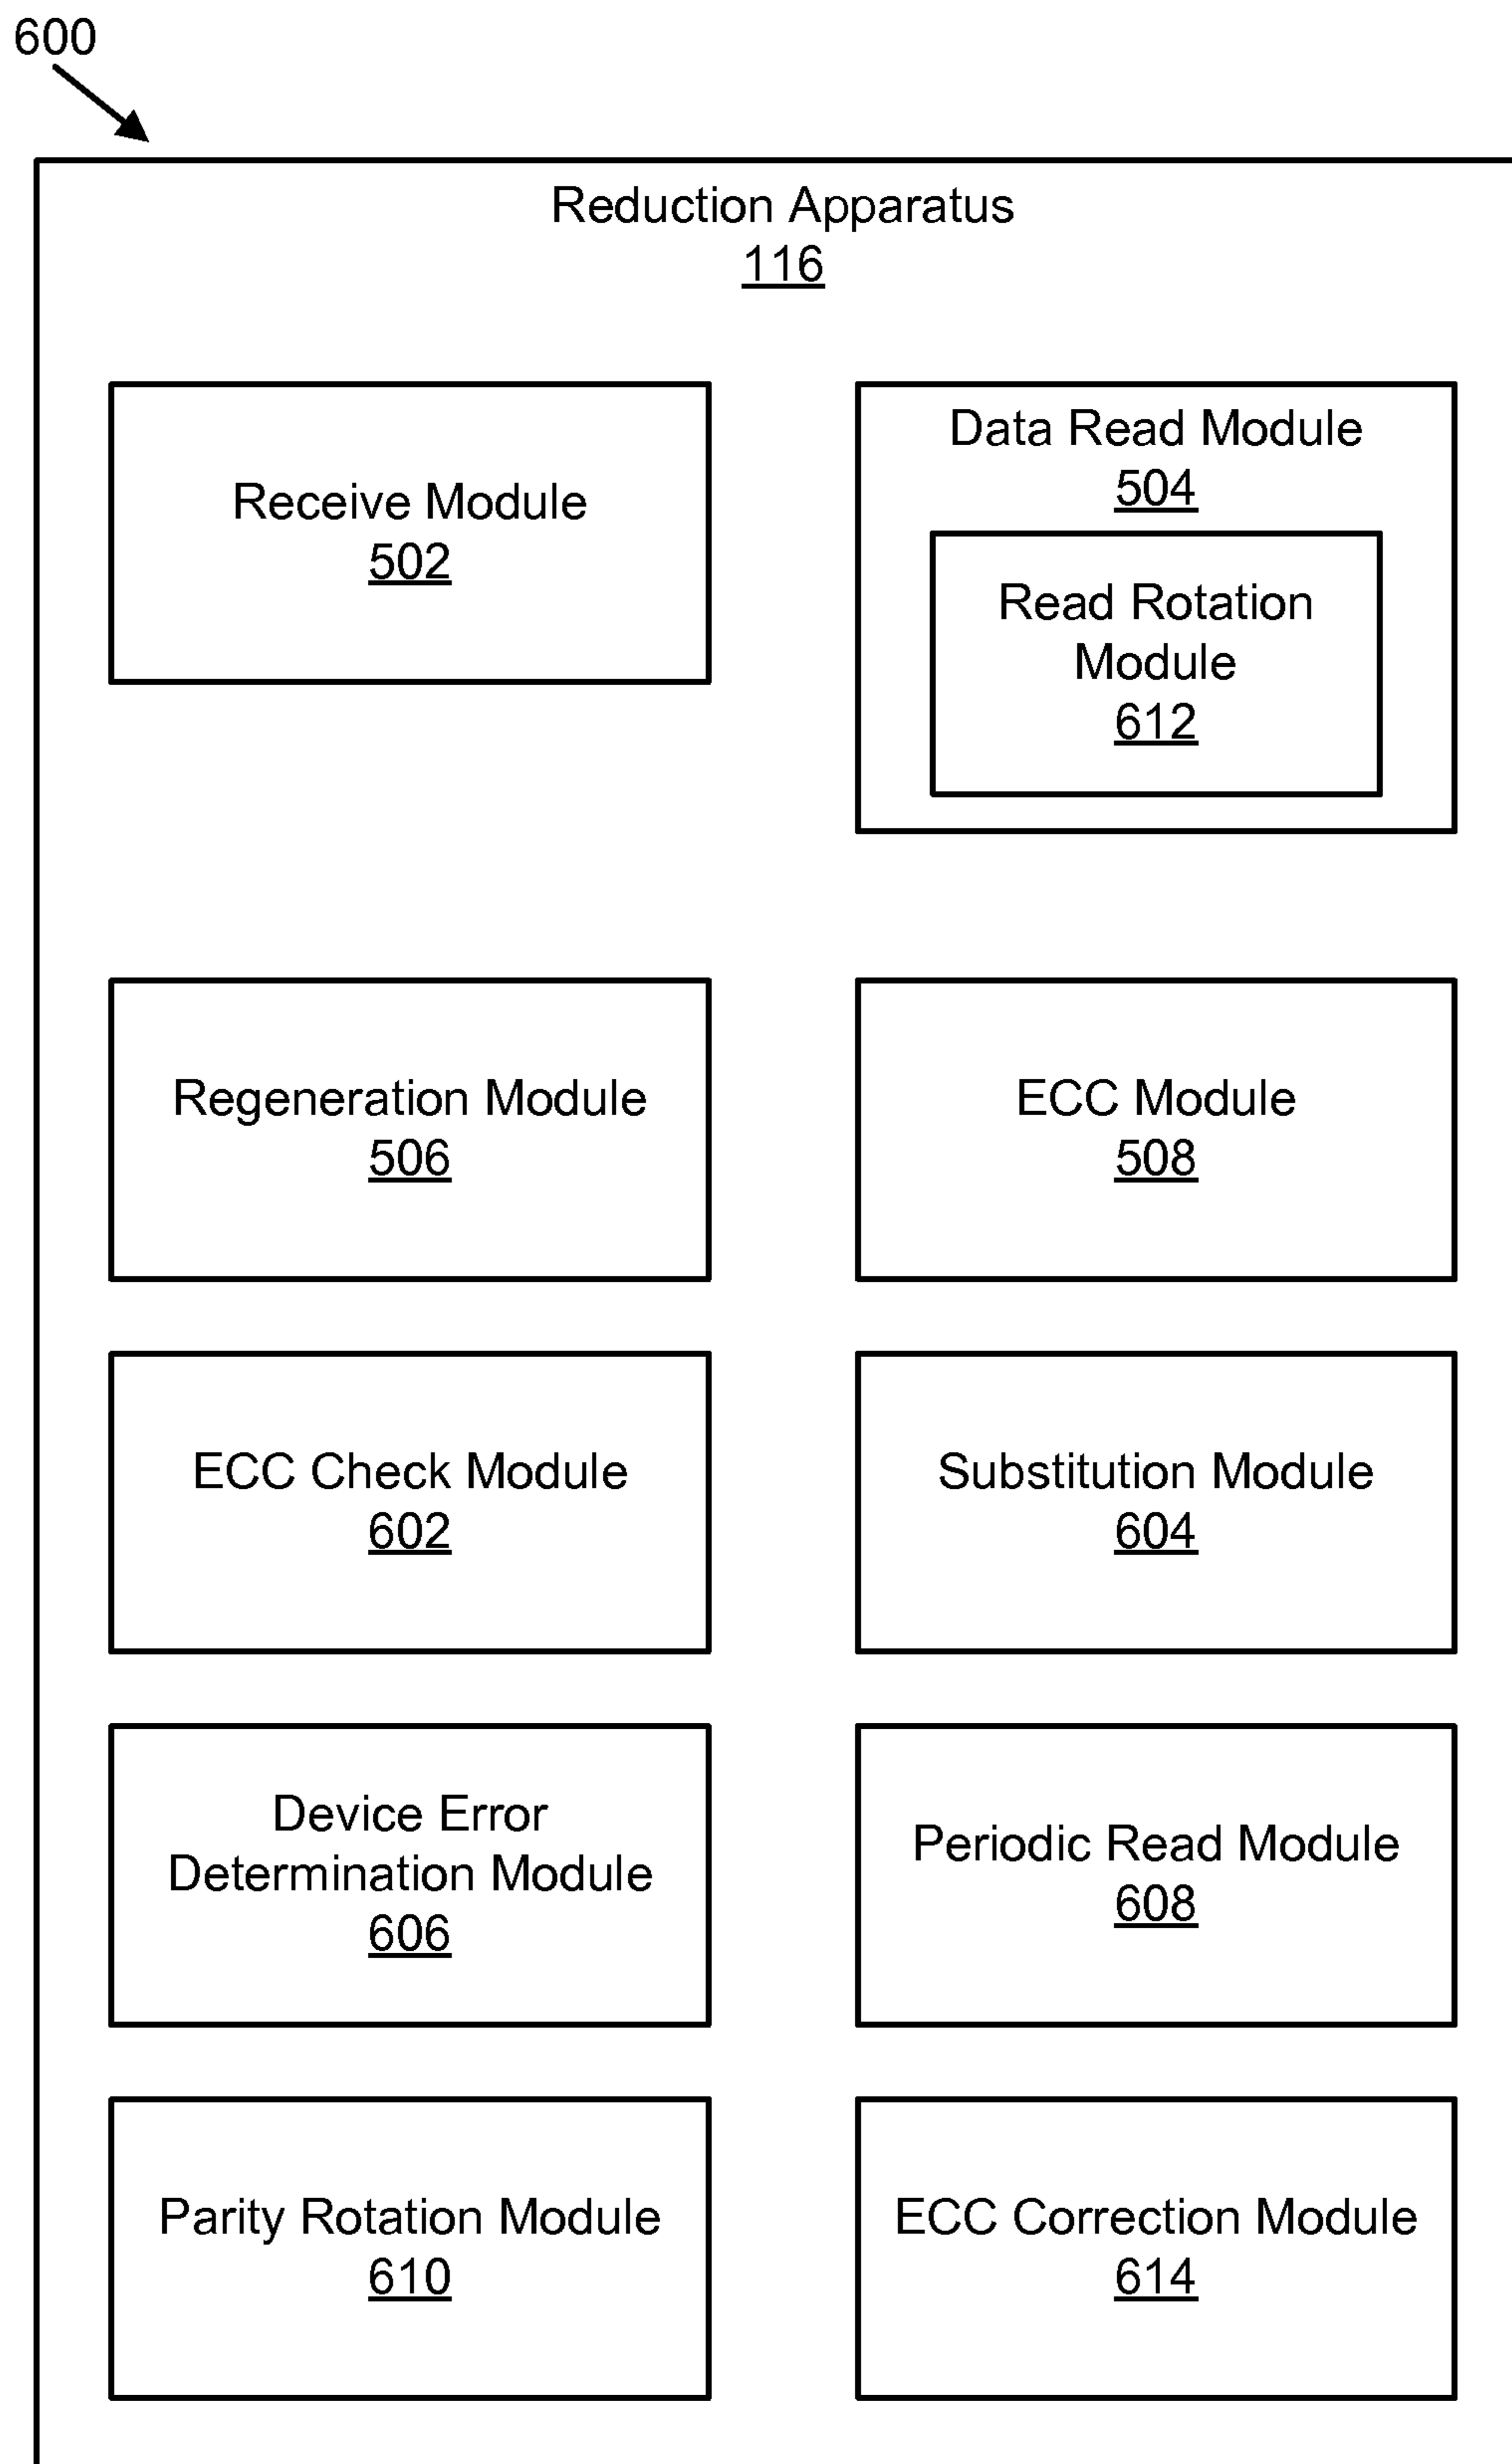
600

Reduction Apparatus
116

Receive Module
502

Data Read Module
504

Read Rotation Module
612

Regeneration Module
506

ECC Module
508

ECC Check Module
602

Substitution Module
604

Device Error Determination Module
606

Periodic Read Module
608

Parity Rotation Module
610

ECC Correction Module
614